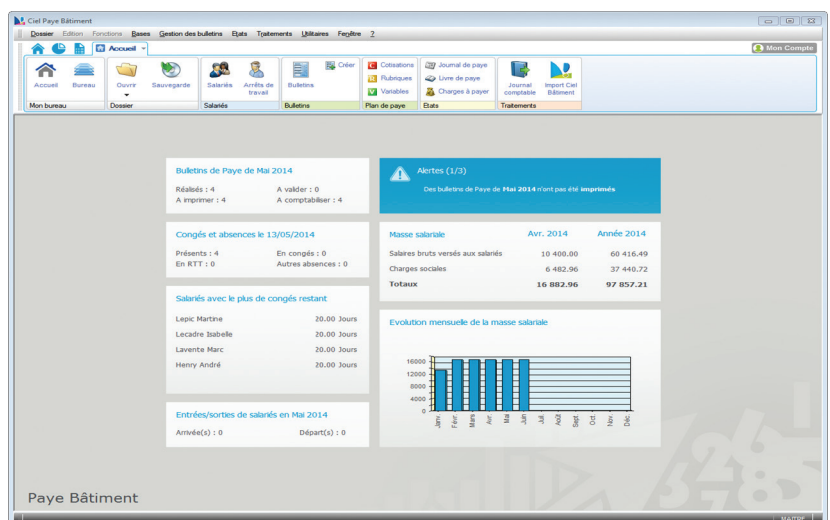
Ciel Paye Bâtiment

Dossier Edition Fonctions Bases Gestion des bulletins Etats Traitements Utilitaires Fenêtre ?

Accueil

Mon Compte

Accueil Bureau
Mon bureau

Ouvrir Sauvegarde
Dossier

Salariés Arrêts de travail
Salariés

Bulletins Créer
Bulletins

Cotisations
Rubriques
Variables
Plan de paye

Journal de paye
Livre de paye
Charges à payer
Etats

Journal comptable Import Ciel Bâtiment
Traitements

Bulletins de Paye de Mai 2014

Réalisés : 4 A valider : 0
A imprimer : 4 A comptabiliser : 4

Alertes (1/3)

Des bulletins de Paye de Mai 2014 n'ont pas été imprimés

Congés et absences le 13/05/2014

Présents : 4 En congés : 0
En RTT : 0 Autres absences : 0

| Masse salariale | Avr. 2014 | Année 2014 |
|---|---|---|
| Salaires bruts versés aux salariés | 10 400.00 | 60 416.49 |
| Charges sociales | 6 482.96 | 37 440.72 |
| Totaux | 16 882.96 | 97 857.21 |

Salariés avec le plus de congés restant

| Lepic Martine | 20.00 Jours |
|---|---|
| Lecadre Isabelle | 20.00 Jours |
| Lavente Marc | 20.00 Jours |
| Henry André | 20.00 Jours |

Evolution mensuelle de la masse salariale

16000
12000
8000
4000
0

Janv. Févr. Mars Avr. Mai Juin Juil. Août Sept. Oct. Nov. Déc.

Entrées/sorties de salariés en Mai 2014

Arrivée(s) : 0 Départ(s) : 0

Paye Bâtiment